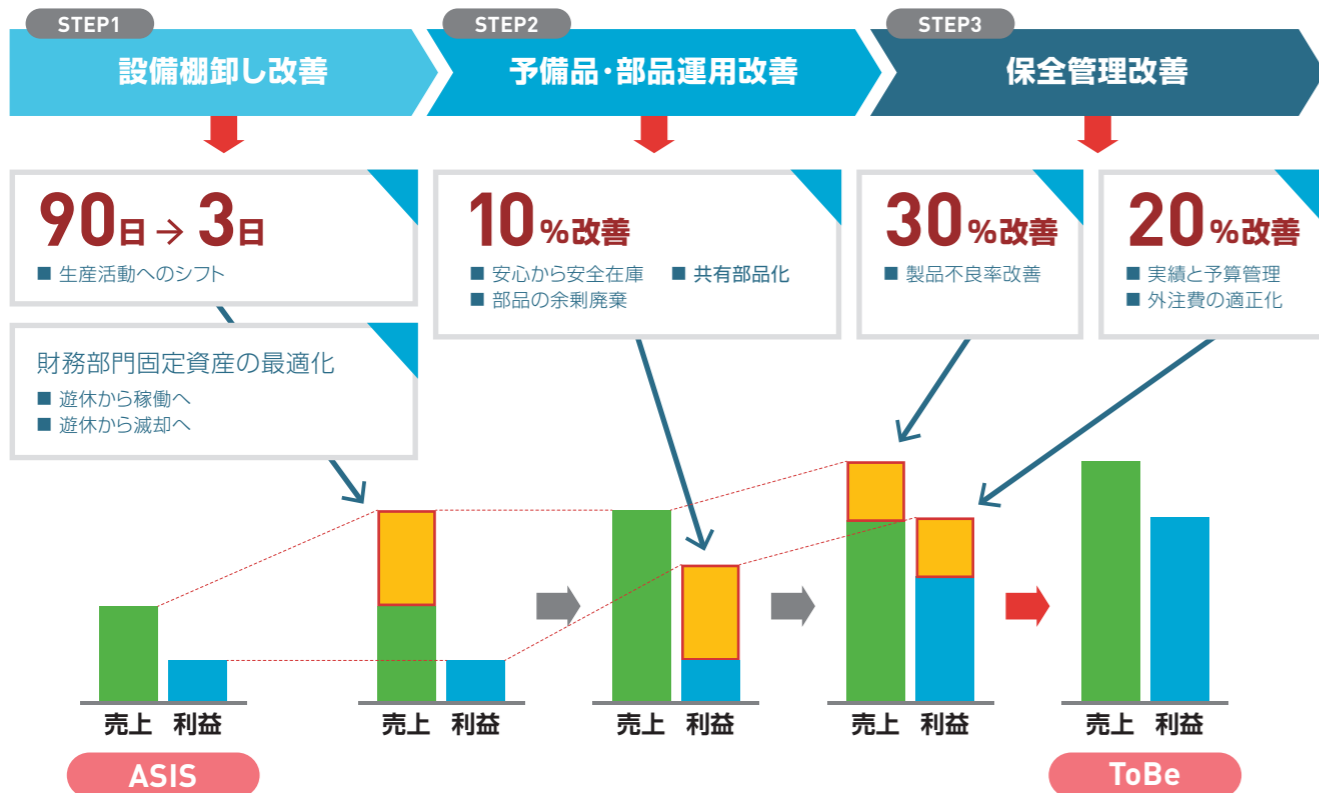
STEP1
設備棚卸し改善

STEP2
予備品・部品運用改善

STEP3
保全管理改善

90日 → 3日
■ 生産活動へのシフト

財務部門固定資産の最適化
■ 遊休から稼働へ
■ 遊休から減却へ

10%改善
■ 安心から安全在庫
■ 共有部品化
■ 部品の余剰廃棄

30%改善
■ 製品不良率改善

20%改善
■ 実績と予算管理
■ 外注費の適正化

売上 利益

売上 利益

売上 利益

売上 利益

売上 利益

ASIS

ToBe